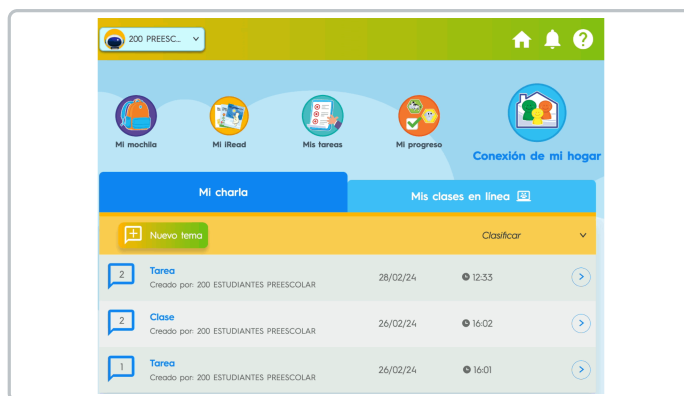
200 PREESC...

Mi mochila
Mi iRead
Mis tareas
Mi progreso
Conexión de mi hogar

Mi charla
Mis clases en línea

Nuevo tema
Clasificar

| | | | |
|---|---|---|---|
| 2 | Tarea<br>Creado por: 200 ESTUDIANTES PREESCOLAR | 28/02/24 | 12:33 |
| 2 | Clase<br>Creado por: 200 ESTUDIANTES PREESCOLAR | 26/02/24 | 16:02 |
| 1 | Tarea<br>Creado por: 200 ESTUDIANTES PREESCOLAR | 26/02/24 | 16:01 |